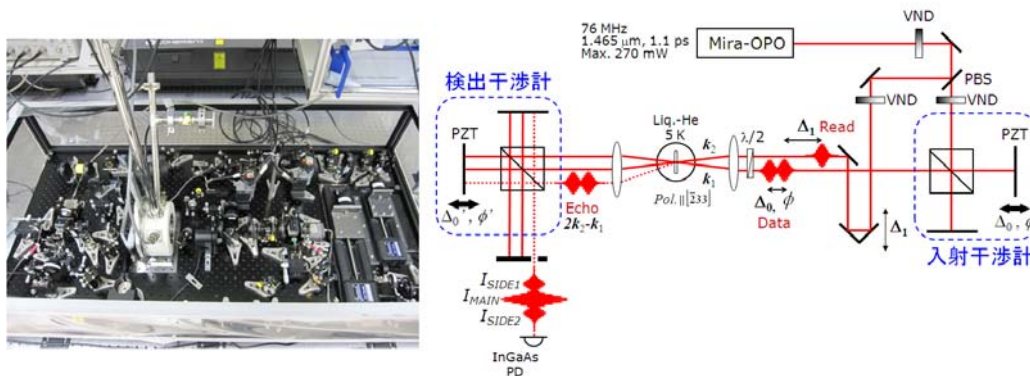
76 MHz
1.465 μm, 1.1 ps
Max. 270 mW

Mira-OPO

VND

PBS

VND

VND

検出干渉計

PZT

$\Delta_0'$, $\phi'$

Echo
$2k_2$-$k_1$

Liq.-He
5 K

$k_2$

$k_1$

Pol. ∥ $[\bar{2}33]$

$\lambda/2$

$\Delta_1$ Read

$\Delta_0$, $\phi$
Data

$\Delta_1$

PZT

$\Delta_0$, $\phi$

入射干渉計

$I_{SIDE1}$
$I_{MAIN}$
$I_{SIDE2}$

InGaAs
PD